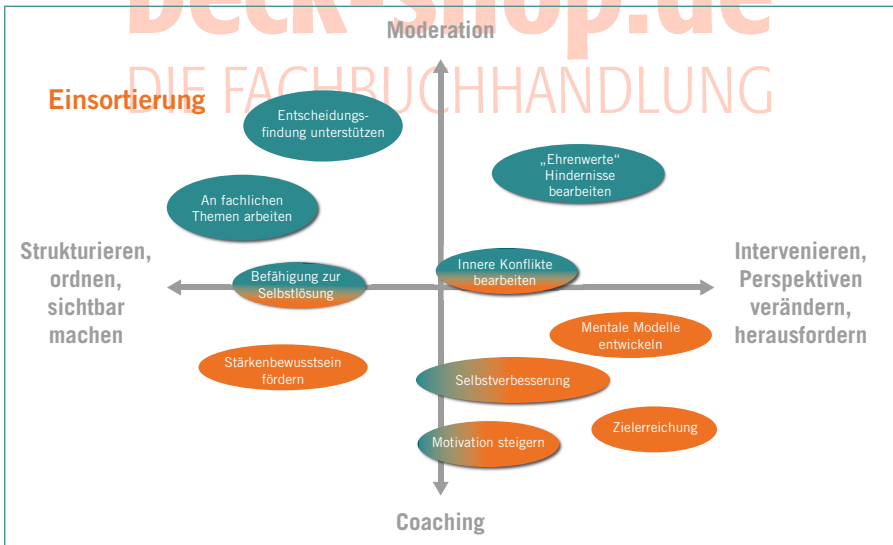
beck-shop.de
DIE FACHBUCHHANDLUNG

Moderation

Einsortierung

Entscheidungsfindung unterstützen

„Ehrenwerte“ Hindernisse bearbeiten

An fachlichen Themen arbeiten

Strukturieren, ordnen, sichtbar machen

Befähigung zur Selbstlösung

Innere Konflikte bearbeiten

Intervenieren, Perspektiven verändern, herausfordern

Mentale Modelle entwickeln

Stärkenbewusstsein fördern

Selbstverbesserung

Zielerreichung

Motivation steigern

Coaching